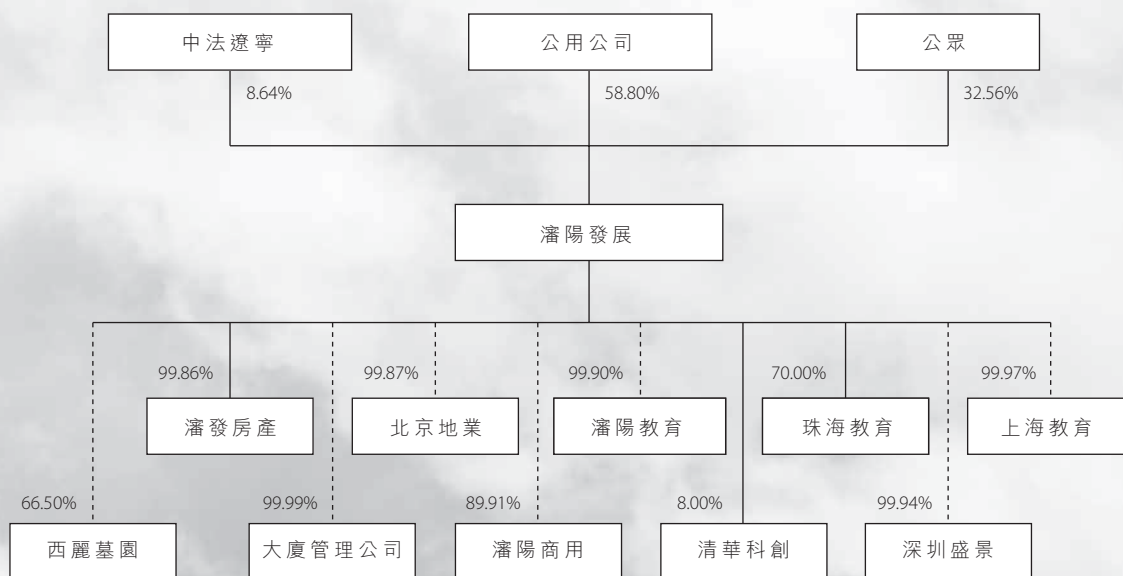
中法遼寧

公用公司

公眾

8.64%

58.80%

32.56%

瀋陽發展

99.86%

99.87%

99.90%

70.00%

99.97%

瀋發房產

北京地業

瀋陽教育

珠海教育

上海教育

66.50%

99.99%

89.91%

8.00%

99.94%

西麗墓園

大廈管理公司

瀋陽商用

清華科創

深圳盛景